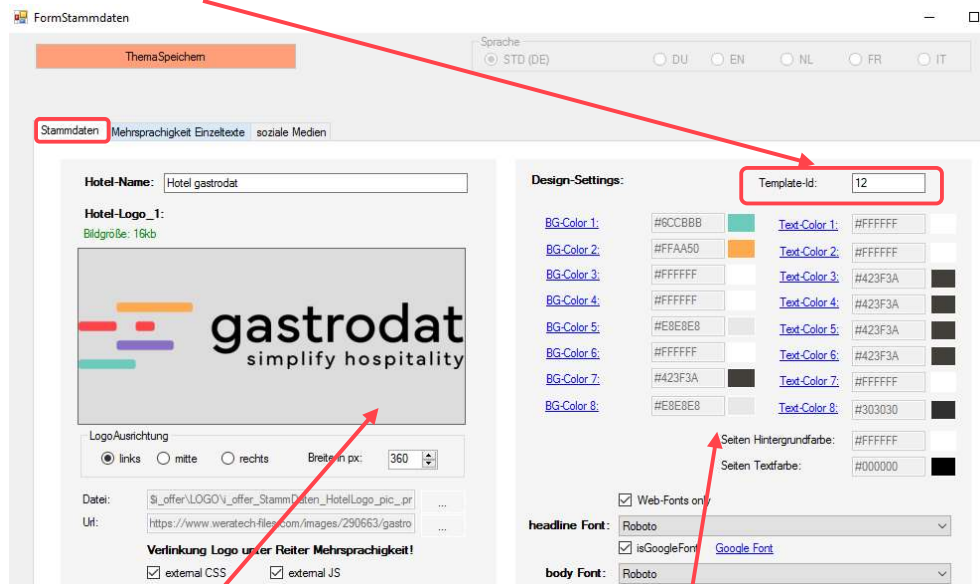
FormStammdaten

ThemaSpeichern

Sprache
STD (DE) DU EN NL FR IT

Stammdaten | Mehrsprachigkeit Einzeltexte | soziale Medien

Hotel-Name: Hotel gastrodat

Hotel-Logo_1:
Bildgröße: 16kb

gastrodat
simplify hospitality

LogoAusrichtung
links mitte rechts Breite in px: 360

Datei: $i_offer\LOGO\i_offer_StammDaten_HotelLogo_pic_.pr ...
Url: https://www.weratech-files.com/images/290663/gastro ...

Verlinkung Logo unter Reiter Mehrsprachigkeit!

external CSS external JS

Design-Settings:

Template-Id: 12

| | | | |
|---|---|---|---|
| BG-Color 1: | #6CCBBB | Text-Color 1: | #FFFFFF |
| BG-Color 2: | #FFAA50 | Text-Color 2: | #FFFFFF |
| BG-Color 3: | #FFFFFF | Text-Color 3: | #423F3A |
| BG-Color 4: | #FFFFFF | Text-Color 4: | #423F3A |
| BG-Color 5: | #E8E8E8 | Text-Color 5: | #423F3A |
| BG-Color 6: | #FFFFFF | Text-Color 6: | #423F3A |
| BG-Color 7: | #423F3A | Text-Color 7: | #FFFFFF |
| BG-Color 8: | #E8E8E8 | Text-Color 8: | #303030 |

Seiten Hintergrundfarbe: #FFFFFF
Seiten Textfarbe: #000000

Web-Fonts only

headline Font: Roboto
isGoogleFont Google Font

body Font: Roboto